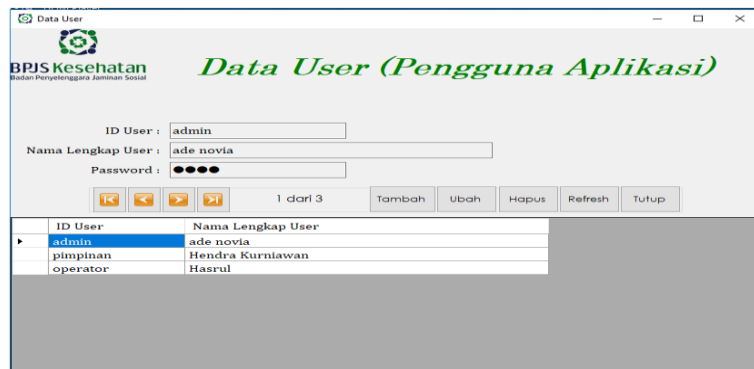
Data User

BPJS Kesehatan
Badan Penyelenggara Jaminan Sosial

Data User (Pengguna Aplikasi)

ID User : admin
Nama Lengkap User : ade novia
Password : ●●●●

1 dari 3 Tambah Ubah Hapus Refresh Tutup

| | ID User | Nama Lengkap User |
|---|---|---|
| ▸ | admin | ade novia |
| | pimpinan | Hendra Kurniawan |
| | operator | Hasrul |